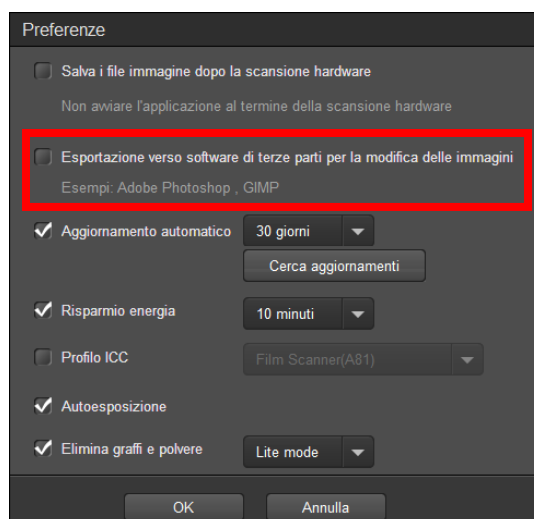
Preferenze

Salva i file immagine dopo la scansione hardware

Non avviare l'applicazione al termine della scansione hardware

Esportazione verso software di terze parti per la modifica delle immagini

Esempi: Adobe Photoshop , GIMP

Aggiornamento automatico

30 giorni

Cerca aggiornamenti

Risparmio energia

10 minuti

Profilo ICC

Film Scanner(A81)

Autoesposizione

Elimina graffi e polvere

Lite mode

OK

Annulla